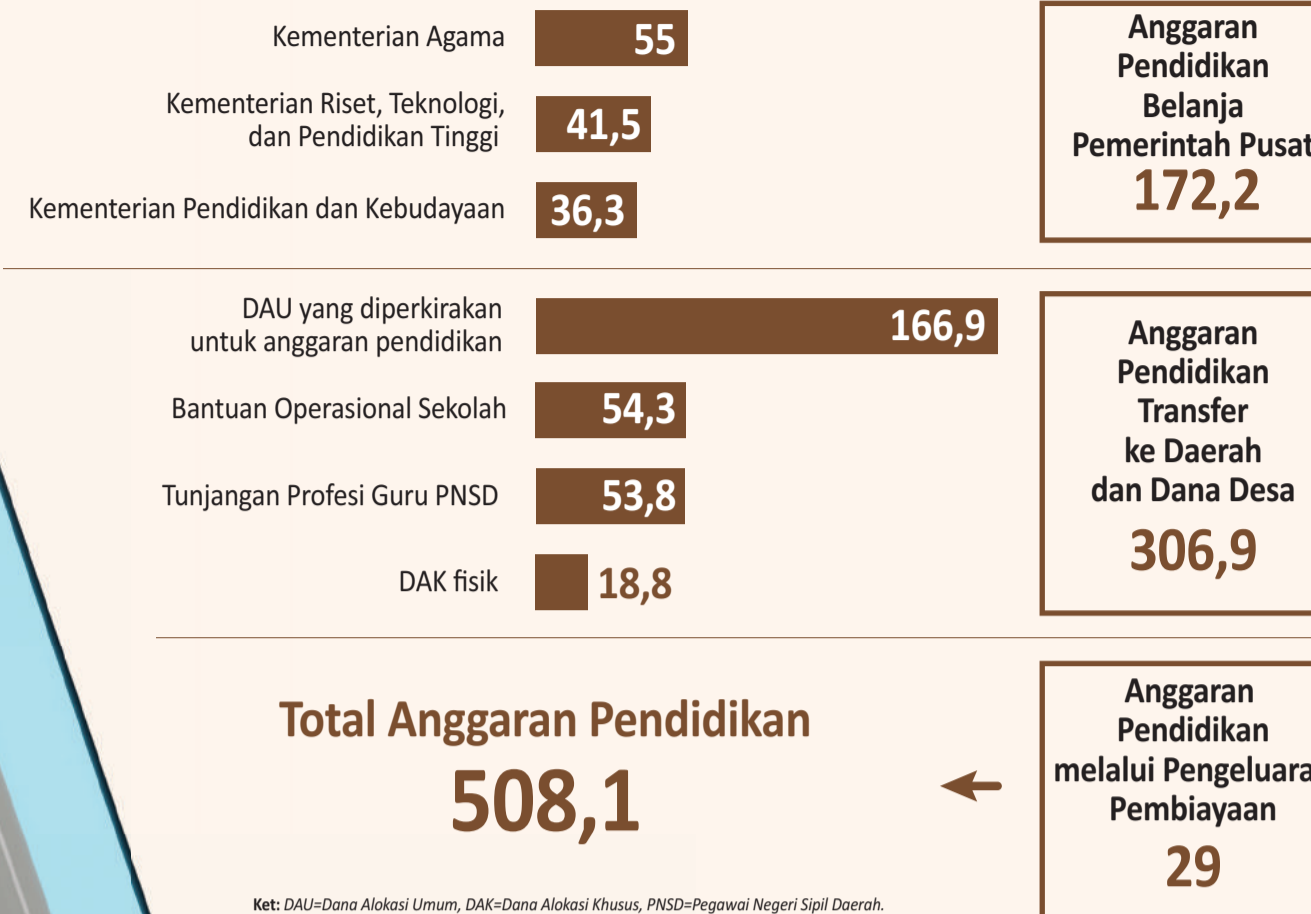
Kementerian Agama 55

Kementerian Riset, Teknologi, dan Pendidikan Tinggi 41,5

Kementerian Pendidikan dan Kebudayaan 36,3

Anggaran Pendidikan Belanja Pemerintah Pusat
172,2

DAU yang diperkirakan untuk anggaran pendidikan 166,9

Bantuan Operasional Sekolah 54,3

Tunjangan Profesi Guru PNSD 53,8

DAK fisik 18,8

Anggaran Pendidikan Transfer ke Daerah dan Dana Desa
306,9

Total Anggaran Pendidikan
508,1

Anggaran Pendidikan melalui Pengeluara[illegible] Pembiayaan
29

Ket: DAU=Dana Alokasi Umum, DAK=Dana Alokasi Khusus, PNSD=Pegawai Negeri Sipil Daerah.